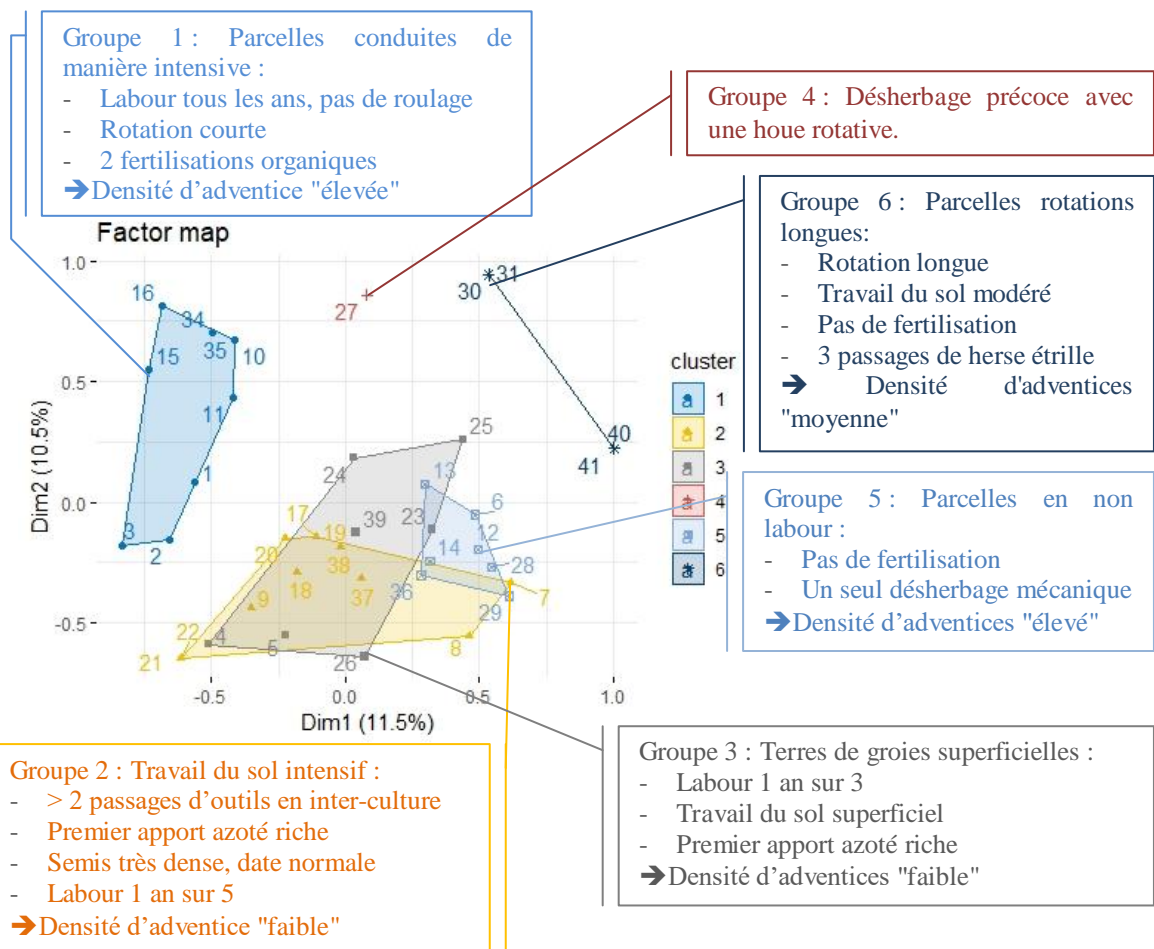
Groupe 1 : Parcelles conduites de manière intensive :
- Labour tous les ans, pas de roulage
- Rotation courte
- 2 fertilisations organiques
➔Densité d'adventice "élevée"

Groupe 4 : Désherbage précoce avec une houe rotative.

Groupe 6 : Parcelles rotations longues:
- Rotation longue
- Travail du sol modéré
- Pas de fertilisation
- 3 passages de herse étrille
➔ Densité d'adventices "moyenne"

Factor map

1.0
0.5
0.0
-0.5
Dim2 (10.5%)
-0.5
0.0
0.5
1.0
Dim1 (11.5%)

16 34 35 10 15 11 1 3 2 27 30 31 40 41 25 24 13 6 39 23 12 17 19 14 28 20 38 18 37 36 9 7 29 22 4 5 26 8 21

cluster
1
2
3
4
5
6

Groupe 5 : Parcelles en non labour :
- Pas de fertilisation
- Un seul désherbage mécanique
➔Densité d'adventices "élevé"

Groupe 2 : Travail du sol intensif :
- > 2 passages d'outils en inter-culture
- Premier apport azoté riche
- Semis très dense, date normale
- Labour 1 an sur 5
➔Densité d'adventice "faible"

Groupe 3 : Terres de groies superficielles :
- Labour 1 an sur 3
- Travail du sol superficiel
- Premier apport azoté riche
➔Densité d'adventices "faible"